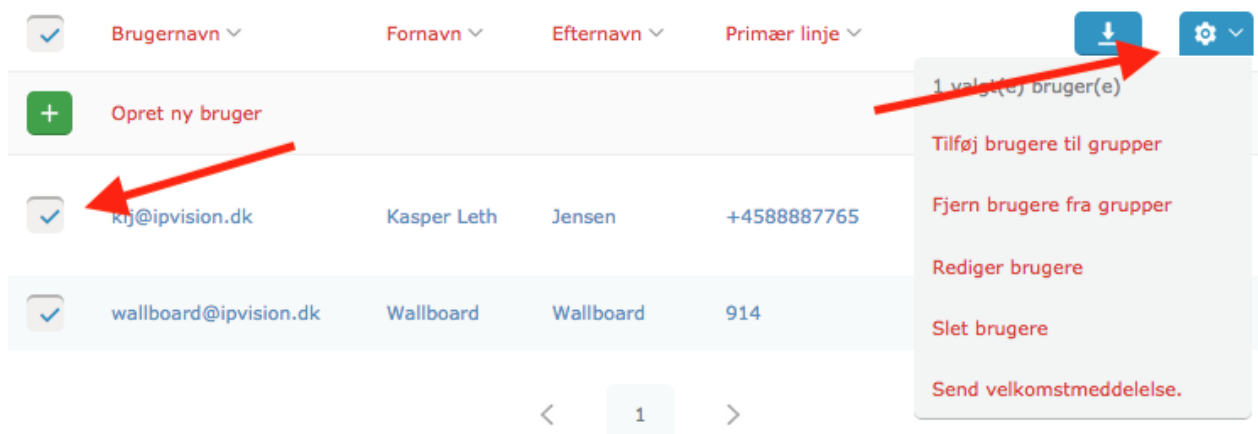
Brugernavn
Fornavn
Efternavn
Primær linje

Opret ny bruger

klj@ipvision.dk | Kasper Leth | Jensen | +4588887765

wallboard@ipvision.dk | Wallboard | Wallboard | 914

1 valgt(e) bruger(e)
Tilføj brugere til grupper
Fjern brugere fra grupper
Rediger brugere
Slet brugere
Send velkomstmeddelelse.

1